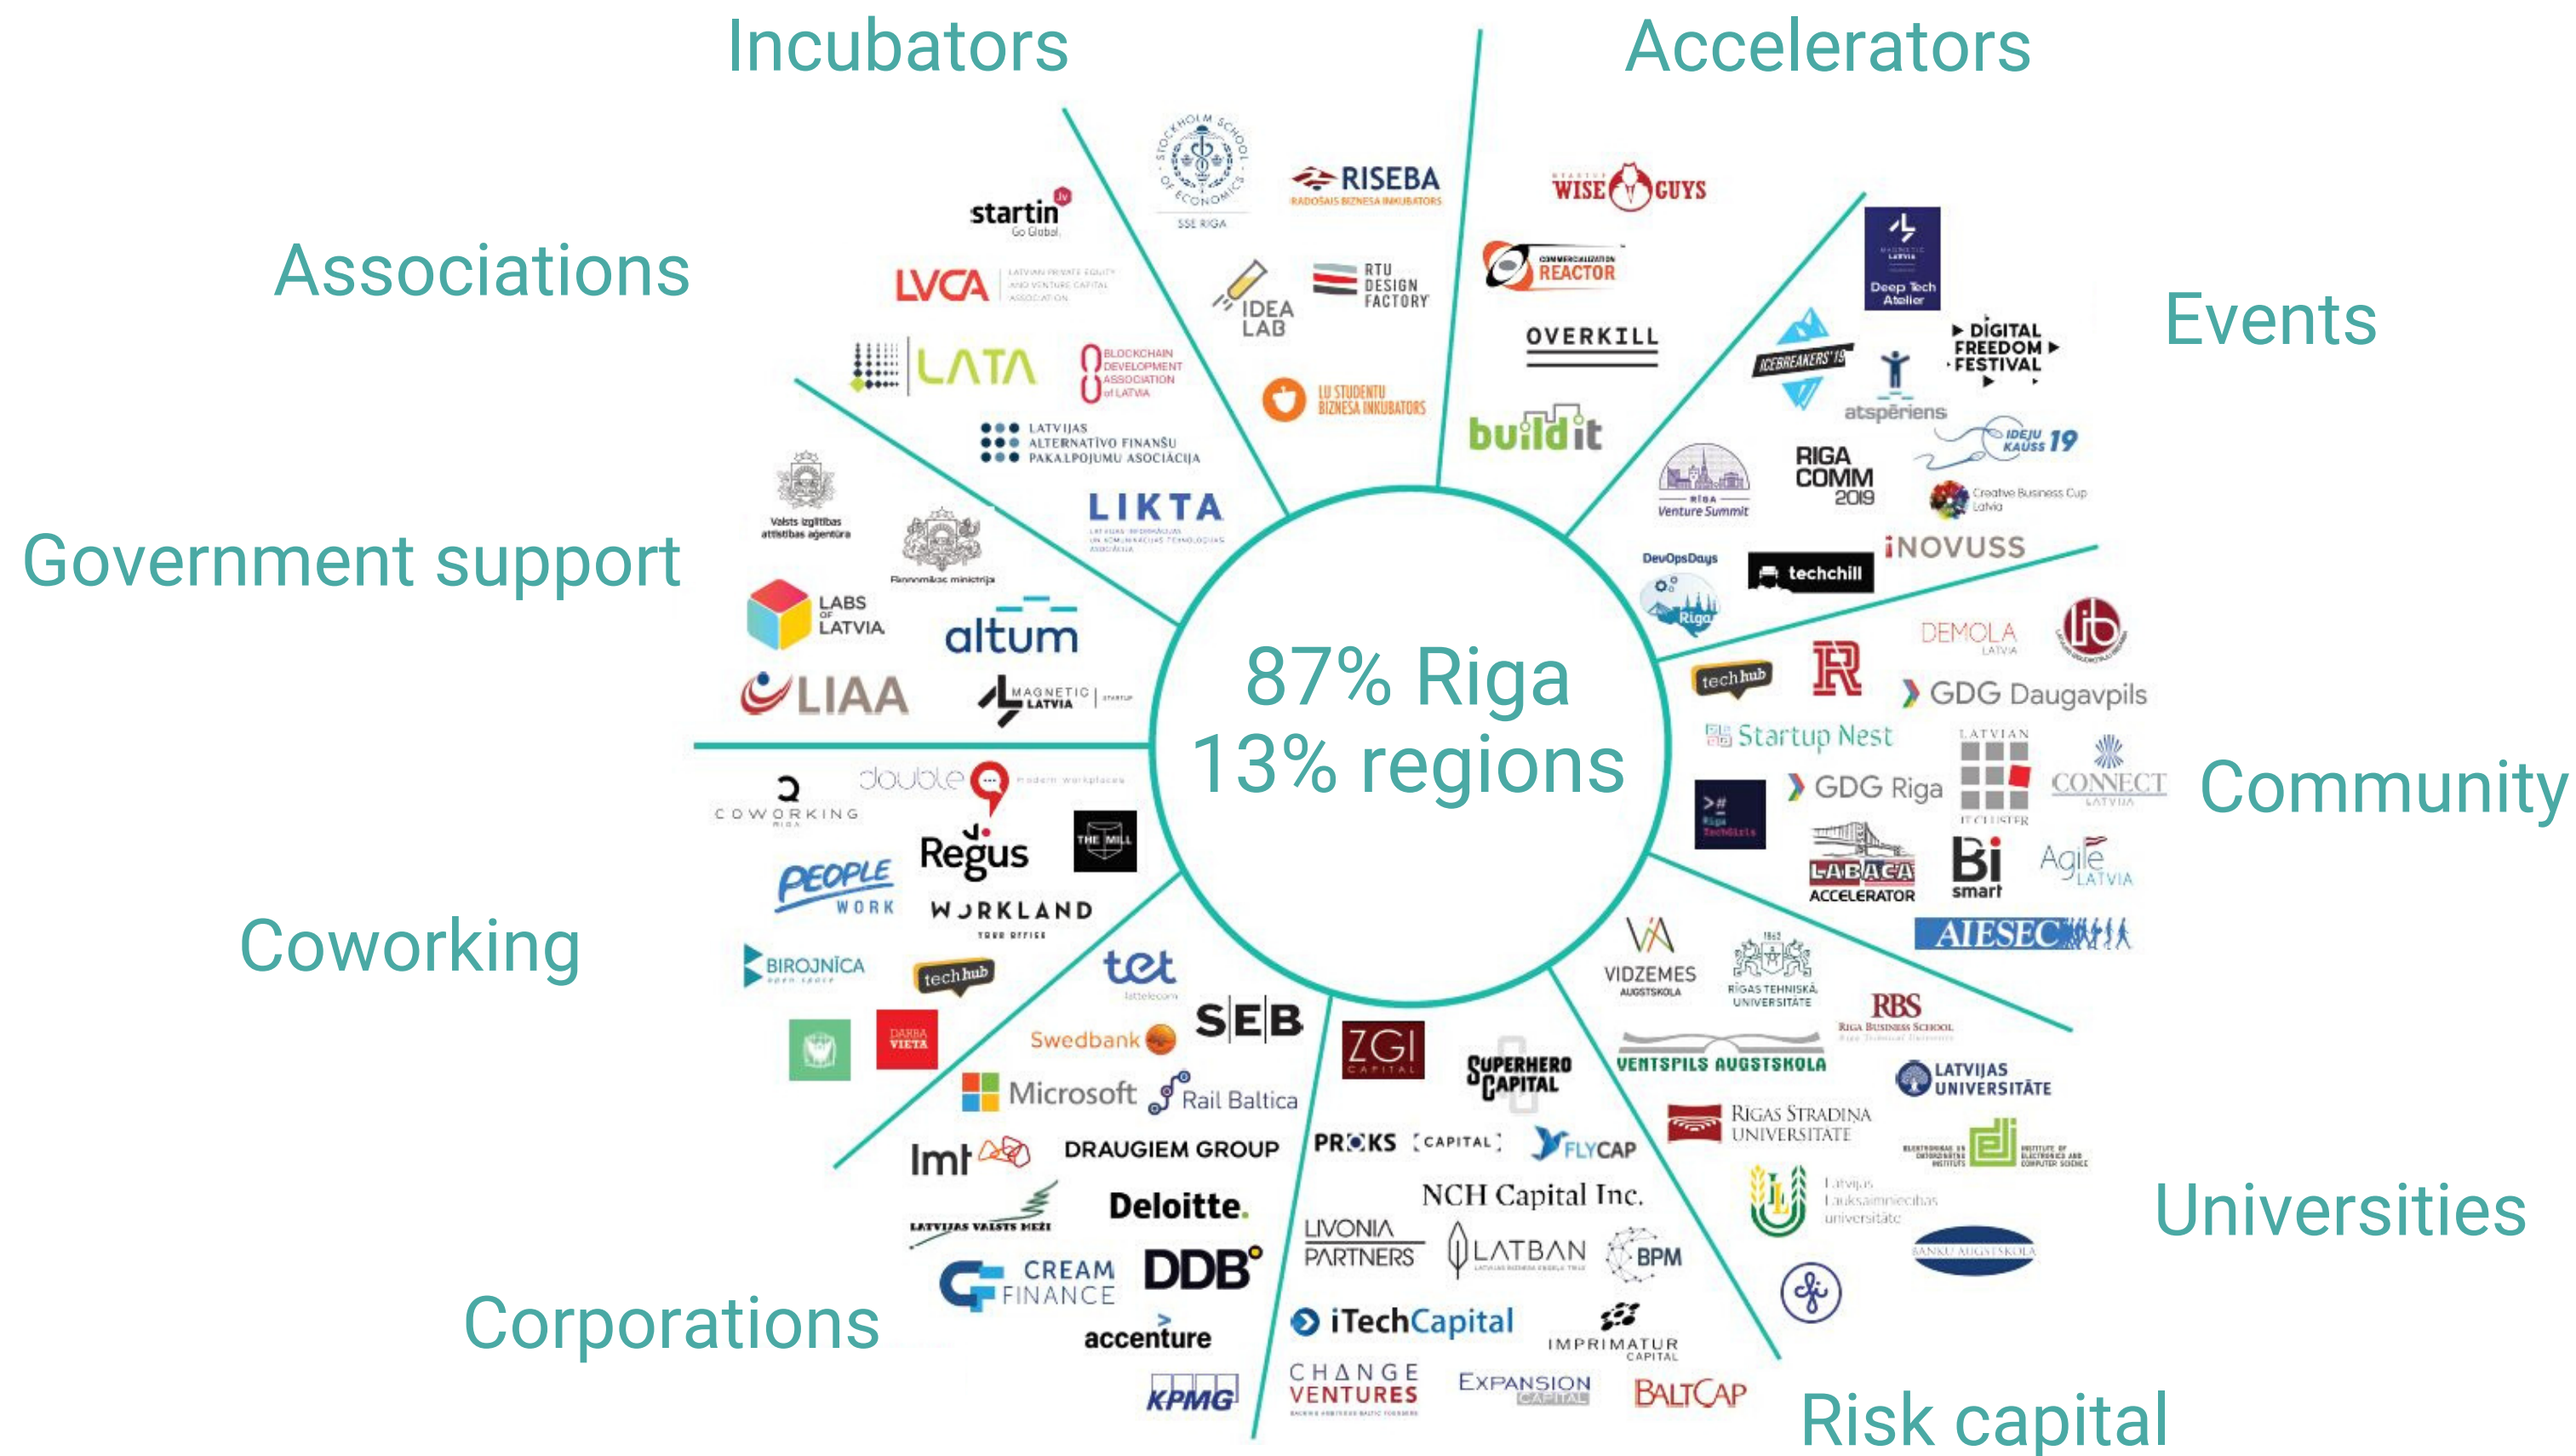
Incubators

Accelerators

Associations

Events

Government support

Community

Coworking

Universities

Corporations

Risk capital

87% Riga
13% regions

SSE RIGA
RISEBA
RADOŠAIS BIZNESA INKUBATORS
IDEA LAB
RTU DESIGN FACTORY
LU STUDENTU BIZNESA INKUBATORS

WISE GUYS
COMMERCIALIZATION REACTOR
OVERKILL
buildit

startin Go Global
LVCA LATVIAN PRIVATE EQUITY AND VENTURE CAPITAL ASSOCIATION
LATA
BLOCKCHAIN DEVELOPMENT ASSOCIATION of LATVIA
LATVIJAS ALTERNATĪVO FINANŠU PAKALPOJUMU ASOCIĀCIJA
LIKTA

Deep Tech Atelier
ICEBREAKERS'19
atspēriens
DIGITAL FREEDOM FESTIVAL
IDEJU KAUSS 19
Riga Venture Summit
RIGA COMM 2019
Creative Business Cup Latvia
iNOVUSS
DevOpsDays Riga
techchill

Valsts izglītības attīstības aģentūra
Ekonomikas ministrija
LABS OF LATVIA
altum
LIAA
MAGNETIC LATVIA

techhub
DEMOLA LATVIA
GDG Daugavpils
Startup Nest
LATVIAN IT CLUSTER
CONNECT LATVIA
GDG Riga
Riga TechGirls
LABACA ACCELERATOR
Bi smart
Agile LATVIA
AIESEC

COWORKING RIGA
double modern workplaces
Regus
THE MILL
PEOPLE WORK
WORKLAND
BIROJNĪCA
techhub
DARBA VIETA

tet
SEB
Swedbank
Microsoft
Rail Baltica
lmt
DRAUGIEM GROUP
Deloitte.
LATVIJAS VALSTS MEŽI
CREAM FINANCE
DDB
accenture
KPMG

ZGI CAPITAL
SUPERHERO CAPITAL
PROKS CAPITAL
FLYCAP
NCH Capital Inc.
LIVONIA PARTNERS
LATBAN
BPM
iTechCapital
IMPRIMATUR CAPITAL
CHANGE VENTURES
EXPANSION CAPITAL
BALTCAP

VIDZEMES AUGSTSKOLA
RĪGAS TEHNISKĀ UNIVERSITĀTE
RBS Riga Business School
VENTSPILS AUGSTSKOLA
LATVIJAS UNIVERSITĀTE
RĪGAS STRADIŅA UNIVERSITĀTE
INSTITUTE OF ELECTRONICS AND COMPUTER SCIENCE
Latvijas Lauksaimniecības universitāte
BANKU AUGSTSKOLA